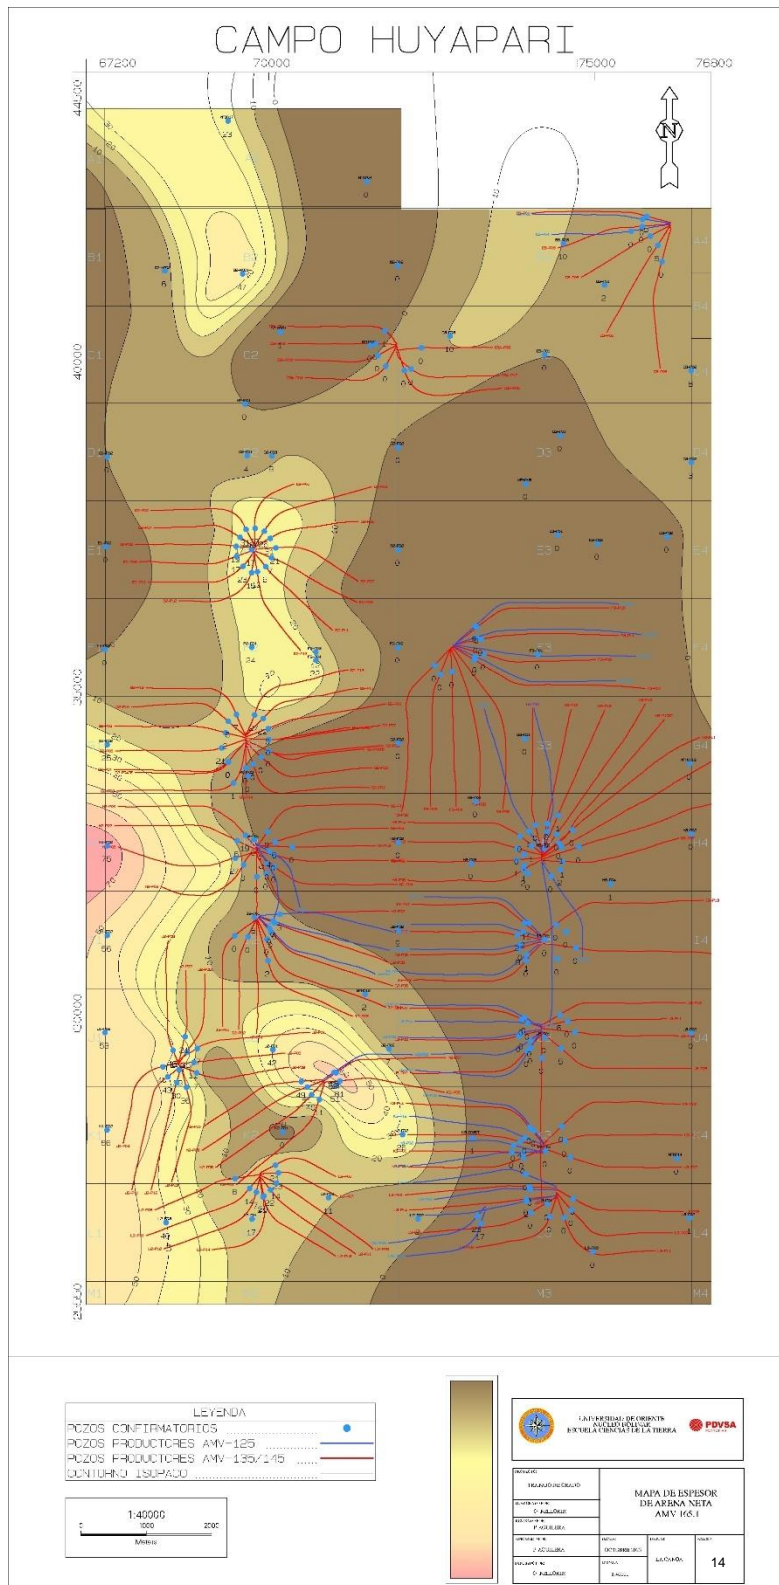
CAMPO HUYAPARI

67200
73000
75000
76800

44500
40000
35000
30000
28400

N

B1
C1
C2
D3
M1
M3
M4

23
47
6
10
0
24
21
27
35
45
56
55
42
49
51
17
14
22
11
1

LEYENDA
POZOS CONFIRMATORIOS
POZOS PRODUCTORES AMV-125
POZOS PRODUCTORES AMV-135/145
CONTORNO ISOPACO

1:40000
0
1000
2000
Metros

UNIVERSIDAD DE ORIENTE
NUCLEO BOLIVAR
ESCUELA CIENCIAS DE LA TIERRA

PDVSA

TRABAJO DE GRADO

MAPA DE ESPESOR
DE ARENA NETA
AMV 165.1

P. AGUILERA

14